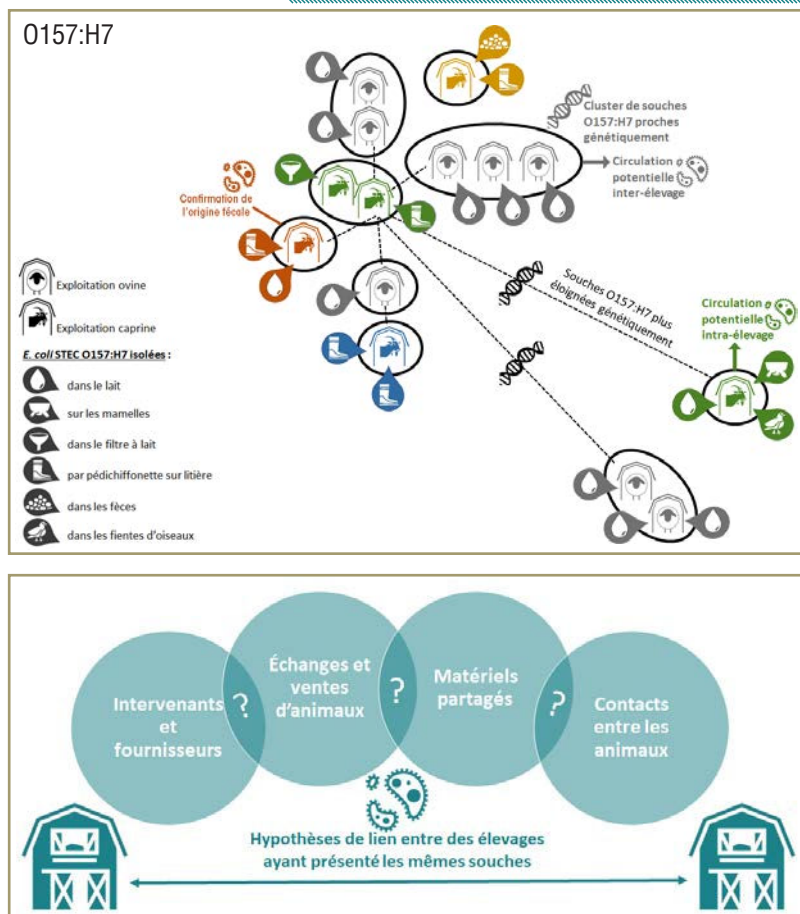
O157:H7

Cluster de souches O157:H7 proches génétiquement

Circulation potentielle inter-élevage

Confirmation de l'origine fécale

Souches O157:H7 plus éloignées génétiquement

Circulation potentielle intra-élevage

Exploitation ovine

Exploitation caprine

*E. coli* STEC O157:H7 isolées :

dans le lait

sur les mamelles

dans le filtre à lait

par pédichiffonette sur litière

dans les fèces

dans les fientes d'oiseaux

Intervenants et fournisseurs

?

Échanges et ventes d'animaux

?

Matériels partagés

?

Contacts entre les animaux

Hypothèses de lien entre des élevages ayant présenté les mêmes souches